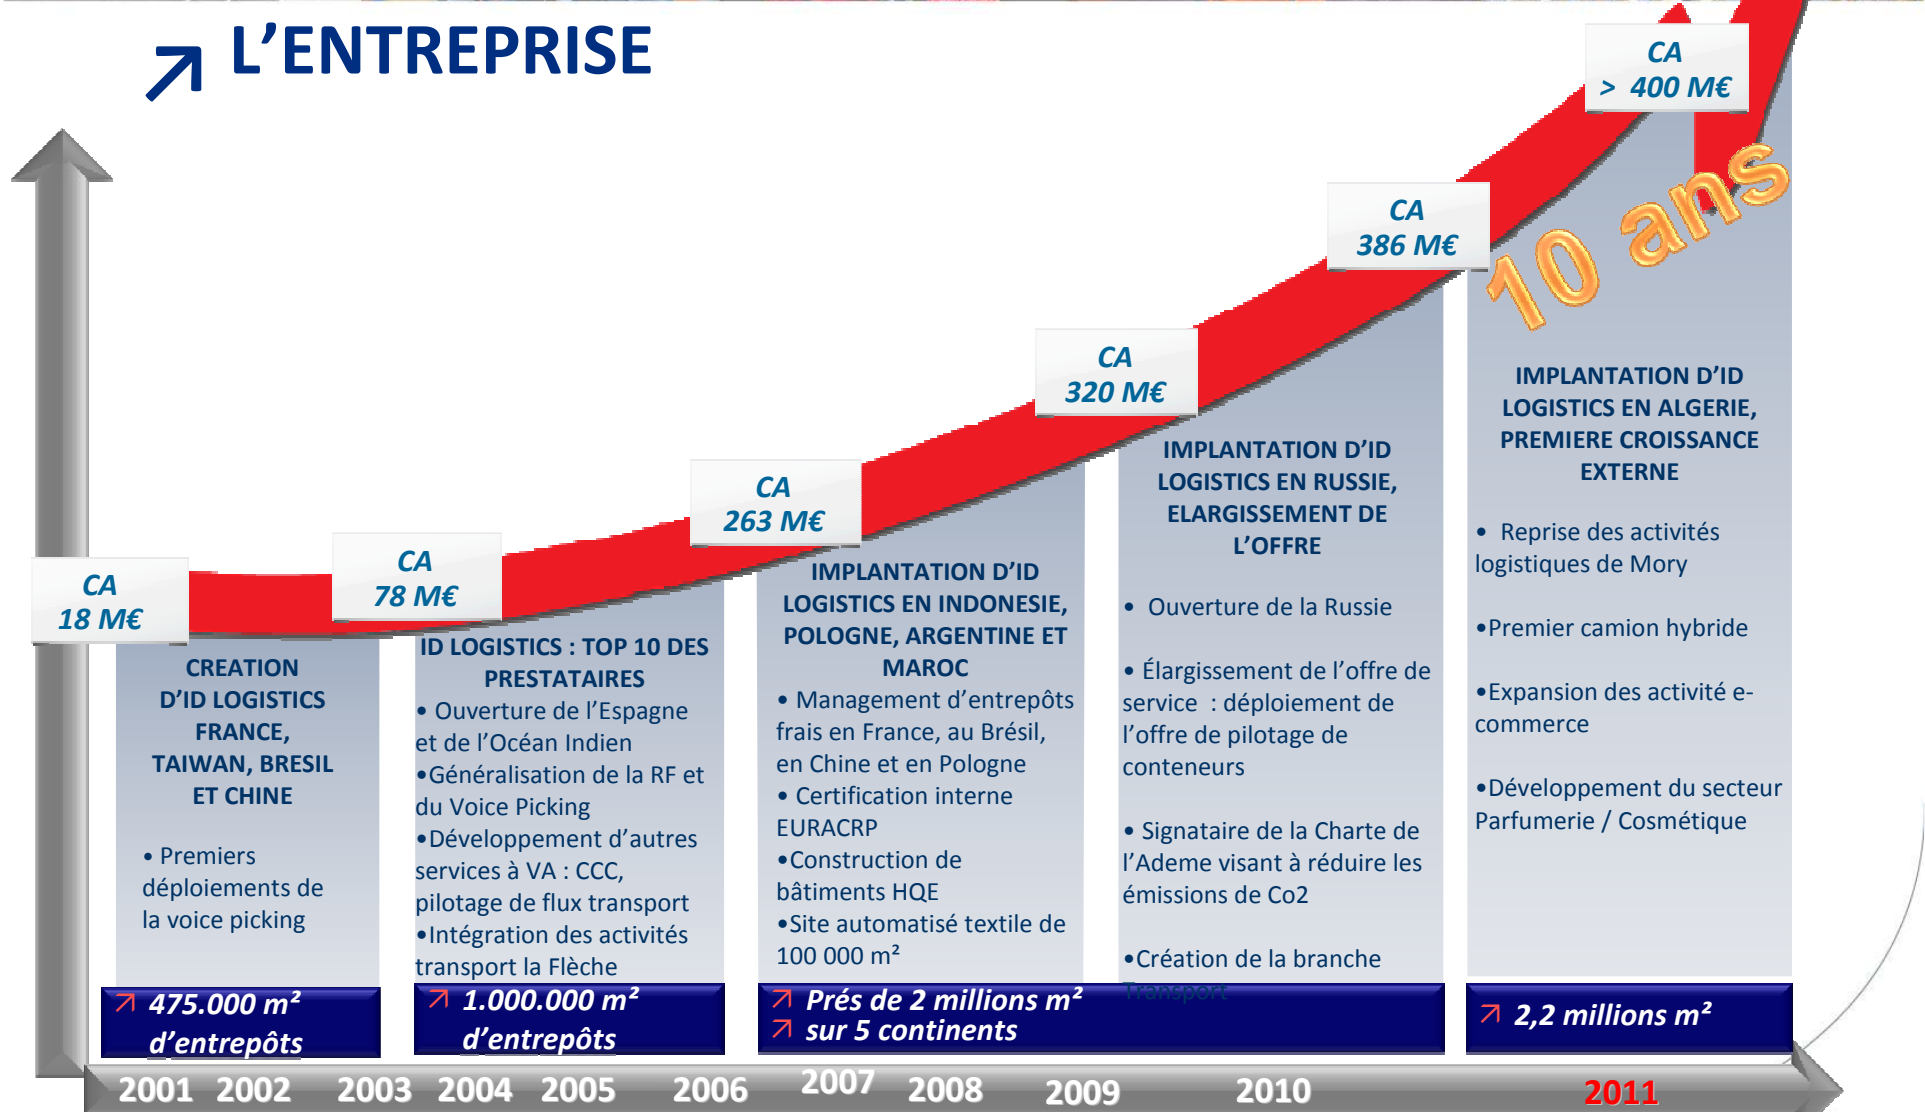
L'ENTREPRISE

CA
> 400 M€

CA
386 M€

10 ans

CA
320 M€

CA
263 M€

CA
78 M€

CA
18 M€

CREATION D'ID LOGISTICS FRANCE, TAIWAN, BRESIL ET CHINE

• Premiers déploiements de la voice picking

ID LOGISTICS : TOP 10 DES PRESTATAIRES
• Ouverture de l'Espagne et de l'Océan Indien
•Généralisation de la RF et du Voice Picking
•Développement d'autres services à VA : CCC, pilotage de flux transport
•Intégration des activités transport la Flèche

IMPLANTATION D'ID LOGISTICS EN INDONESIE, POLOGNE, ARGENTINE ET MAROC
• Management d'entrepôts frais en France, au Brésil, en Chine et en Pologne
• Certification interne EURACRP
•Construction de bâtiments HQE
•Site automatisé textile de 100 000 m²

IMPLANTATION D'ID LOGISTICS EN RUSSIE, ELARGISSEMENT DE L'OFFRE

• Ouverture de la Russie

• Élargissement de l'offre de service : déploiement de l'offre de pilotage de conteneurs

• Signataire de la Charte de l'Ademe visant à réduire les émissions de Co2

•Création de la branche Transport

IMPLANTATION D'ID LOGISTICS EN ALGERIE, PREMIERE CROISSANCE EXTERNE

• Reprise des activités logistiques de Mory

•Premier camion hybride

•Expansion des activité e-commerce

•Développement du secteur Parfumerie / Cosmétique

↗ 475.000 m² d'entrepôts

↗ 1.000.000 m² d'entrepôts

↗ Prés de 2 millions m²
↗ sur 5 continents

↗ 2,2 millions m²

2001 2002 2003 2004 2005 2006 2007 2008 2009 2010 2011